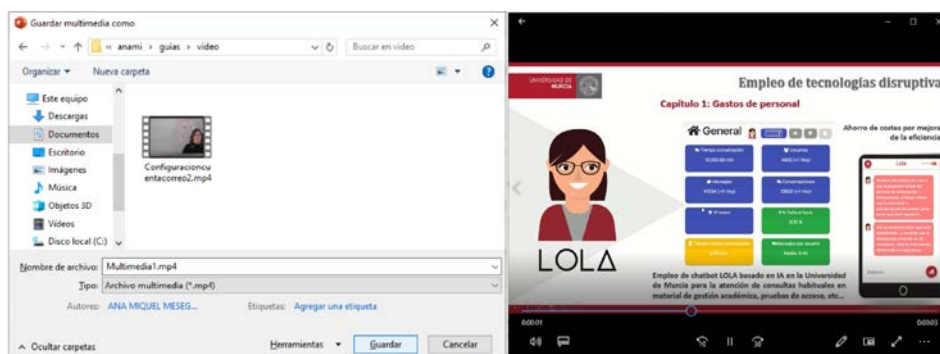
Guardar multimedia como

« anami › guias › video

Buscar en video

Organizar ▾ Nueva carpeta

Este equipo
Descargas
Documentos
Escritorio
Imágenes
Música
Objetos 3D
Videos
Disco local (C:)

Configuracioncuentacorreo2.mp4

Nombre de archivo: Multimedia1.mp4
Tipo: Archivo multimedia (*.mp4)
Autores: ANA MIQUEL MESEG...
Etiquetas: Agregar una etiqueta

^ Ocultar carpetas
Herramientas ▾
Guardar
Cancelar

UNIVERSIDAD DE MURCIA

Empleo de tecnologías disruptiva

Capítulo 1: Gastos de personal

General

Ahorro de costes por mejora de la eficiencia

LOLA

Lola

Empleo de chatbot LOLA basado en IA en la Universidad de Murcia para la atención de consultas habituales en material de gestión académica, pruebas de acceso, etc...

0:00:01
0:00:03